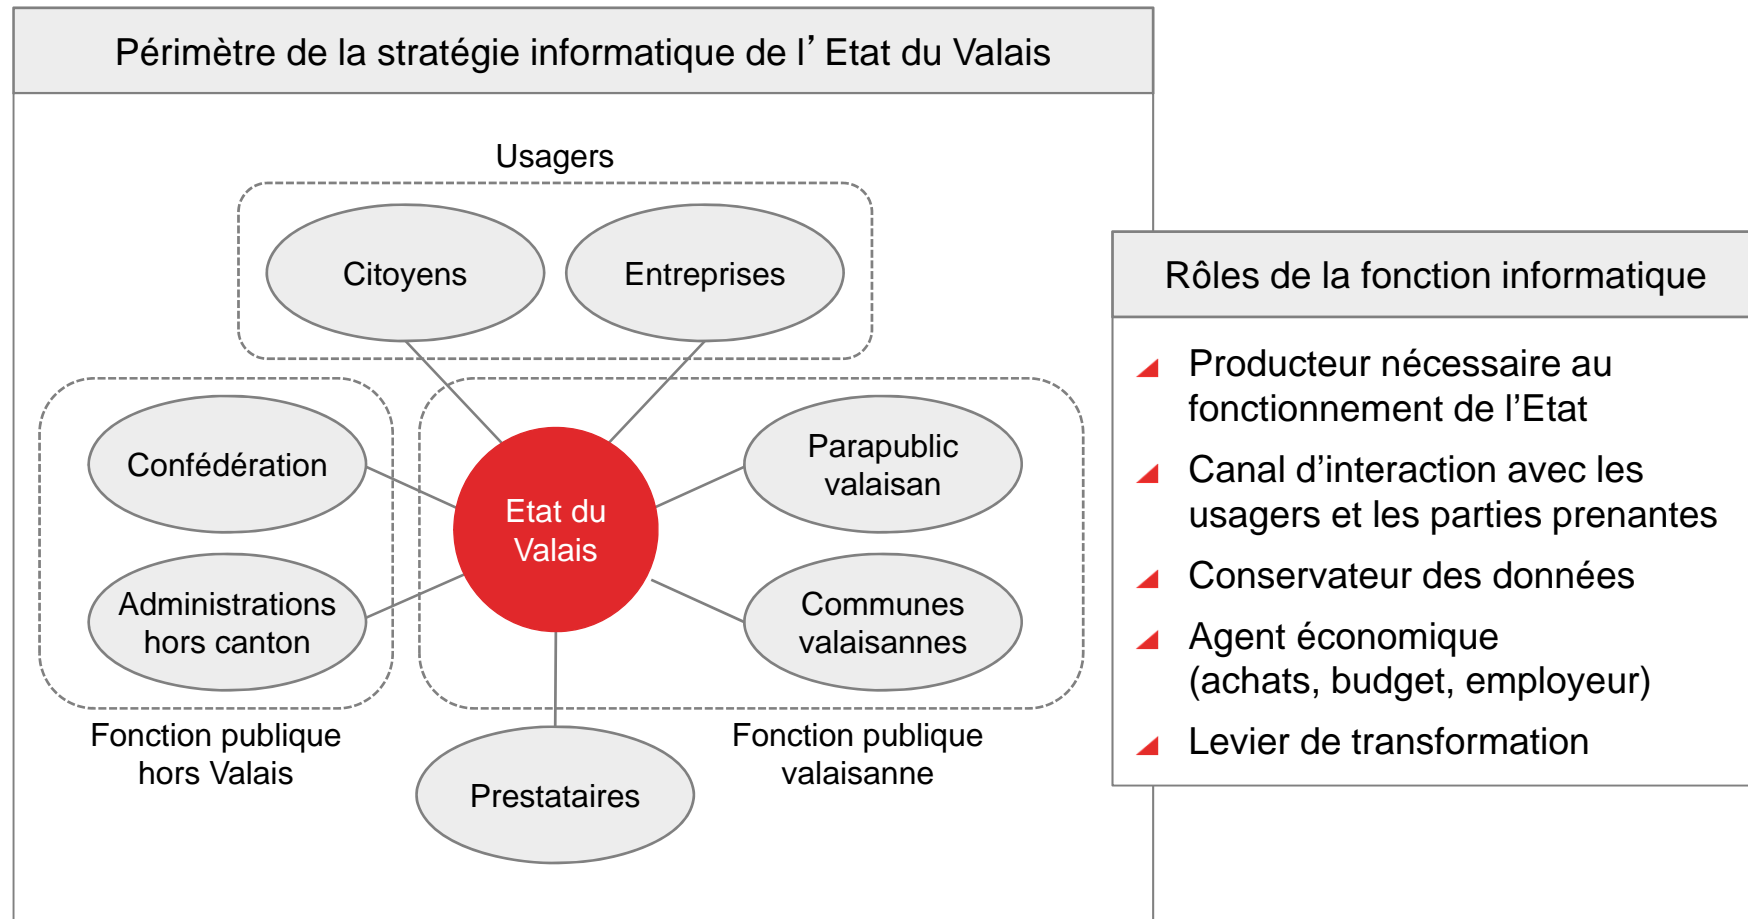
Périmètre de la stratégie informatique de l’ Etat du Valais

Usagers

Citoyens

Entreprises

Confédération

Administrations hors canton

Etat du Valais

Parapublic valaisan

Communes valaisannes

Fonction publique hors Valais

Prestataires

Fonction publique valaisanne

Rôles de la fonction informatique

Producteur nécessaire au fonctionnement de l’Etat

Canal d’interaction avec les usagers et les parties prenantes

Conservateur des données

Agent économique (achats, budget, employeur)

Levier de transformation